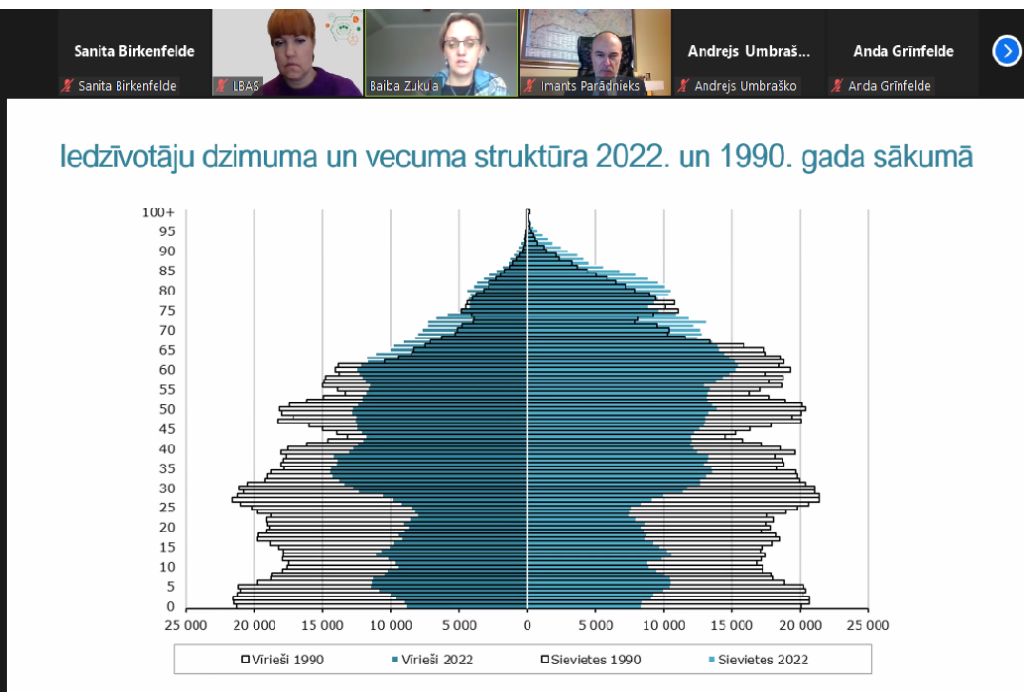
Sanita Birkenfelde
Sanita Birkenfelde
LBAS
Baiba Zukula
Imants Parādnieks
Andrejs Umbraš...
Andrejs Umbraško
Anda Grīnfelde
Anda Grīnfelde

Iedzīvotāju dzimuma un vecuma struktūra 2022. un 1990. gada sākumā

100+
95
90
85
80
75
70
65
60
55
50
45
40
35
30
25
20
15
10
5
0

25 000 20 000 15 000 10 000 5 000 0 5 000 10 000 15 000 20 000 25 000

Vīrieši 1990 Vīrieši 2022 Sievietes 1990 Sievietes 2022